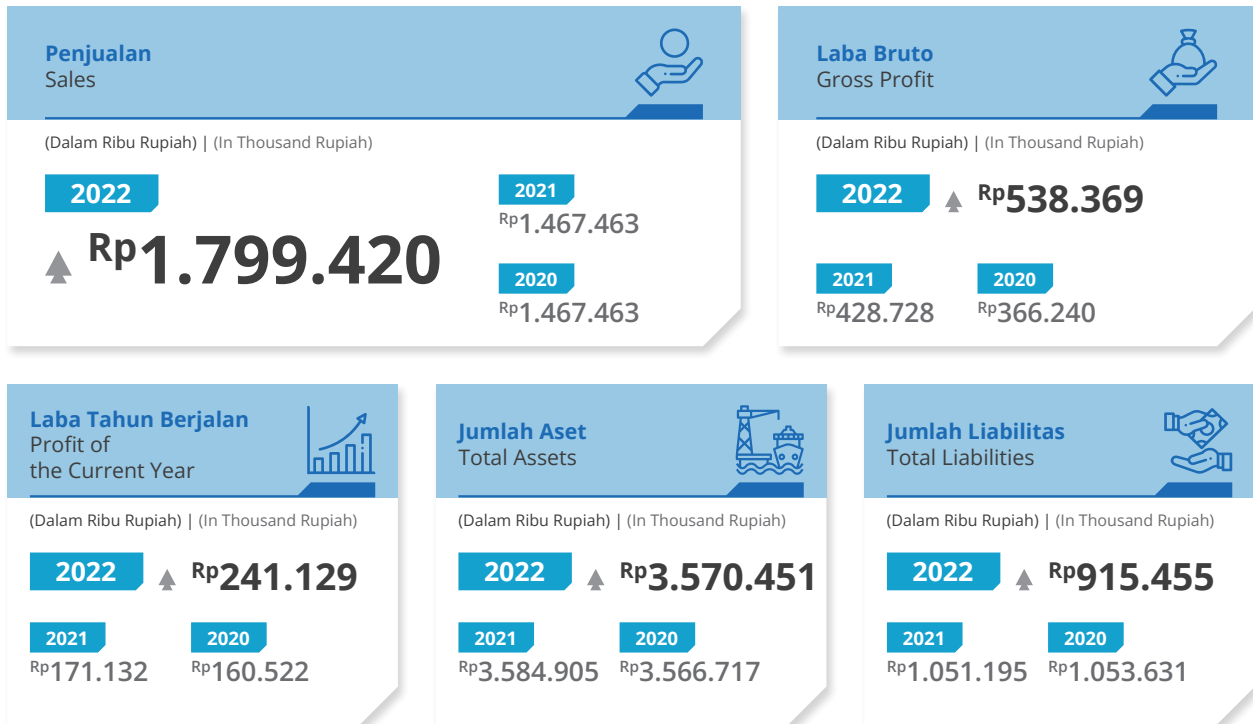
Penjualan
Sales

(Dalam Ribu Rupiah) | (In Thousand Rupiah)

2022
Rp1.799.420

2021
Rp1.467.463

2020
Rp1.467.463

Laba Bruto
Gross Profit

(Dalam Ribu Rupiah) | (In Thousand Rupiah)

2022
Rp538.369

2021
Rp428.728

2020
Rp366.240

Laba Tahun Berjalan
Profit of the Current Year

(Dalam Ribu Rupiah) | (In Thousand Rupiah)

2022
Rp241.129

2021
Rp171.132

2020
Rp160.522

Jumlah Aset
Total Assets

(Dalam Ribu Rupiah) | (In Thousand Rupiah)

2022
Rp3.570.451

2021
Rp3.584.905

2020
Rp3.566.717

Jumlah Liabilitas
Total Liabilities

(Dalam Ribu Rupiah) | (In Thousand Rupiah)

2022
Rp915.455

2021
Rp1.051.195

2020
Rp1.053.631